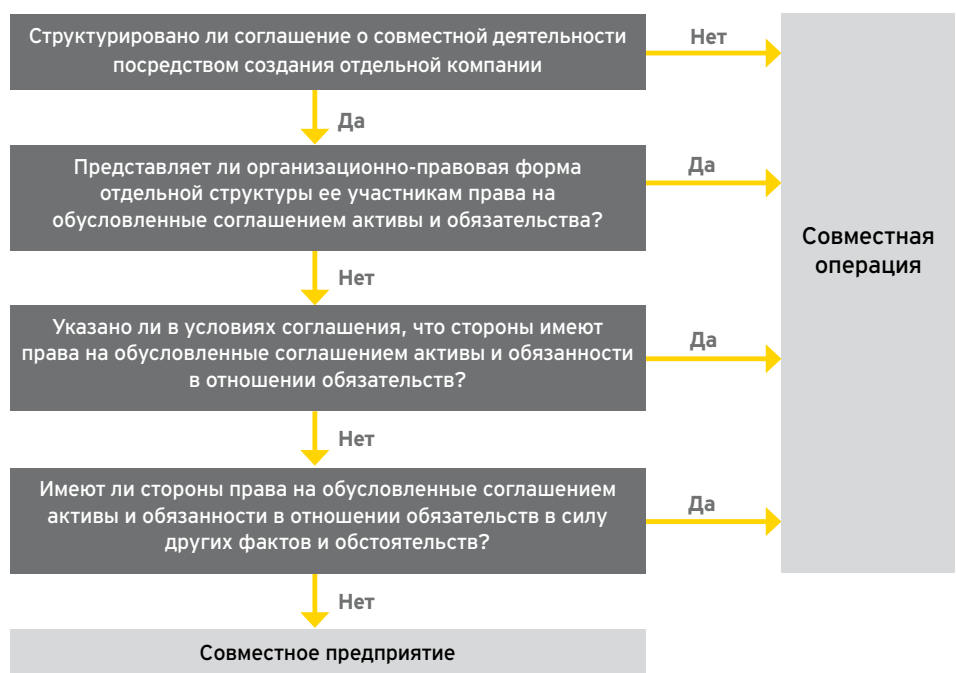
Структурировано ли соглашение о совместной деятельности посредством создания отдельной компании

Нет

Да

Представляет ли организационно-правовая форма отдельной структуры ее участникам права на обусловленные соглашением активы и обязательства?

Да

Нет

Указано ли в условиях соглашения, что стороны имеют права на обусловленные соглашением активы и обязанности в отношении обязательств?

Да

Нет

Имеют ли стороны права на обусловленные соглашением активы и обязанности в отношении обязательств в силу других фактов и обстоятельств?

Да

Нет

Совместное предприятие

Совместная операция